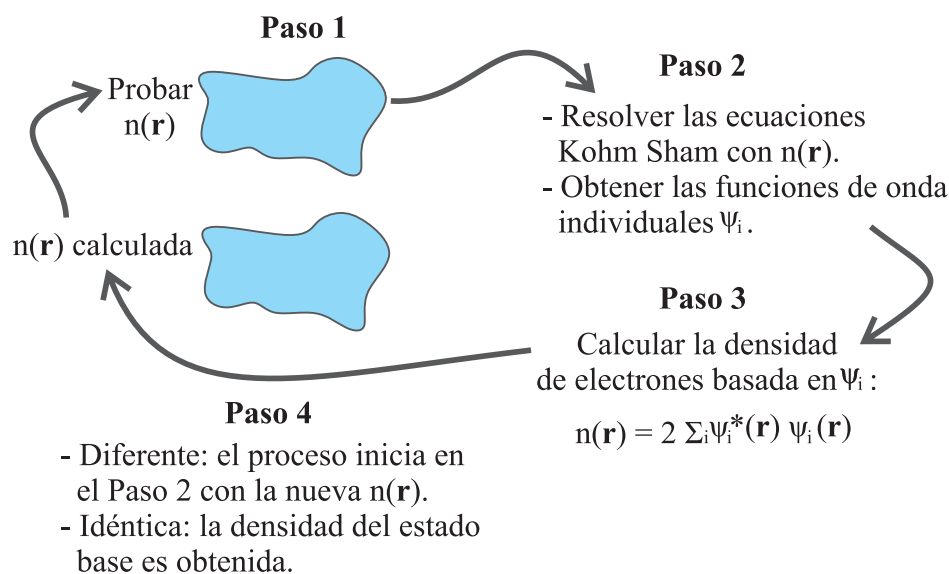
Paso 1

Probar n($\mathbf{r}$)

Paso 2

- Resolver las ecuaciones Kohm Sham con n($\mathbf{r}$).
- Obtener las funciones de onda individuales $\psi_i$.

Paso 3

Calcular la densidad de electrones basada en $\psi_i$:

$n(\mathbf{r}) = 2 \sum_i \psi_i^*(\mathbf{r})\, \psi_i(\mathbf{r})$

Paso 4

- Diferente: el proceso inicia en el Paso 2 con la nueva n($\mathbf{r}$).
- Idéntica: la densidad del estado base es obtenida.

n($\mathbf{r}$) calculada